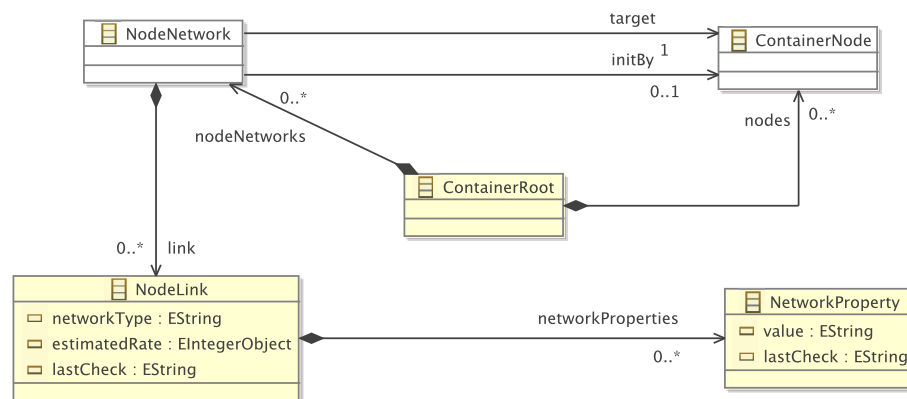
NodeNetwork

target

ContainerNode

initBy 1

0..1

0..*

nodeNetworks

nodes 0..*

ContainerRoot

0..* link

NodeLink

networkType : EString

estimatedRate : EIntegerObject

lastCheck : EString

networkProperties

0..*

NetworkProperty

value : EString

lastCheck : EString